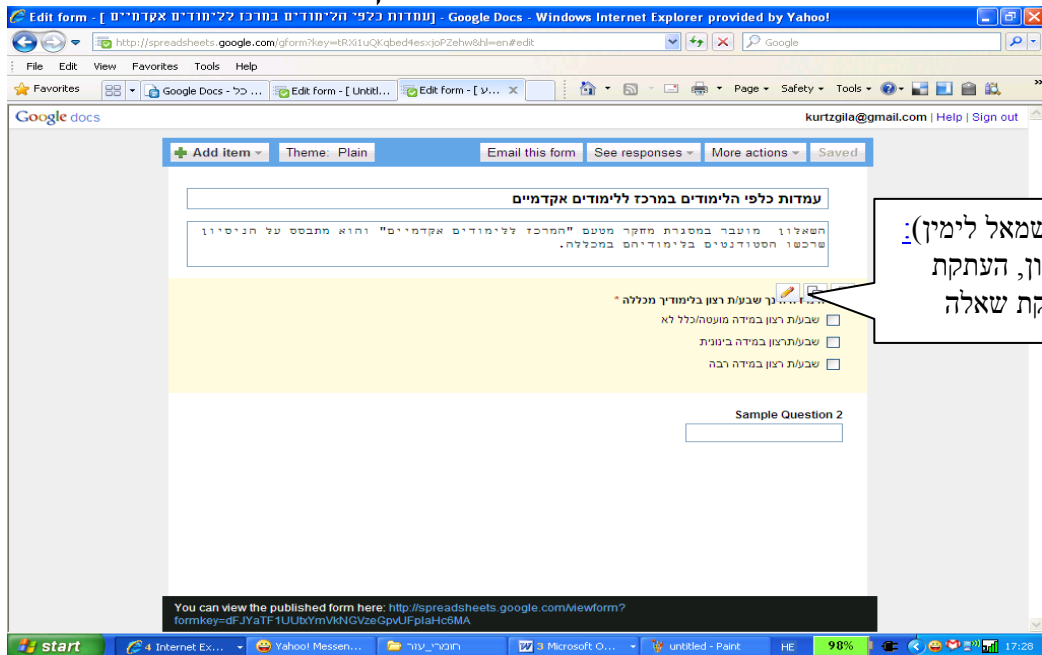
Edit form - [ עמדות כלפי הלימודים במרכז ללימודים אקדמיים] - Google Docs - Windows Internet Explorer provided by Yahoo!

http://spreadsheets.google.com/gform?key=tRXi1uQKqbed4esxjoPZehw8hl=en#edit

Google

File Edit View Favorites Tools Help

Favorites

Google Docs - כל ...

Edit form - [ Untitl...

Edit form - [ ע...

Page Safety Tools

Google docs

kurtzgila@gmail.com | Help | Sign out

Add item

Theme: Plain

Email this form

See responses

More actions

Saved

עמדות כלפי הלימודים במרכז ללימודים אקדמיים

השאלון מועבר במסגרת מחקר מטעם "המרכז ללימודים אקדמיים" והוא מתבסס על הניסיון שרכשו הסטודנטים בלימודיהם במכללה.

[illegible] שבע/ת רצון בלימודיך מכללה *

שבע/ת רצון במידה מועטה/כלל לא

שבע/תרצון במידה בינונית

שבע/ת רצון במידה רבה

שמאל לימין):
ון, העתקת
קת שאלה

Sample Question 2

You can view the published form here: http://spreadsheets.google.com/viewform?formkey=dFJYaTF1UUtxYmVkNGVzeGpvUFplaHc6MA

start

4 Internet Ex...

Yahoo! Messen...

רומרי_עזר

3 Microsoft O...

untitled - Paint

HE

98%

17:28